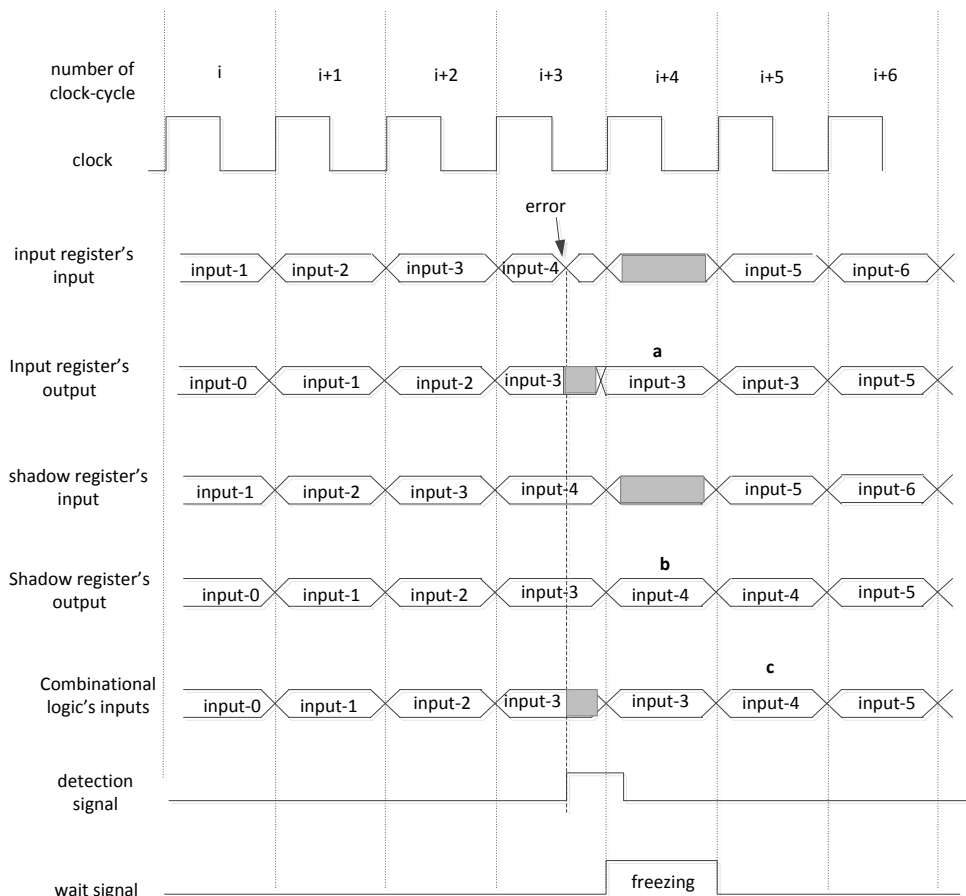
number of clock-cycle

i

i+1

i+2

i+3

i+4

i+5

i+6

clock

error

input register's input

input-1

input-2

input-3

input-4

input-5

input-6

a

Input register's output

input-0

input-1

input-2

input-3

input-3

input-3

input-5

shadow register's input

input-1

input-2

input-3

input-4

input-5

input-6

b

Shadow register's output

input-0

input-1

input-2

input-3

input-4

input-4

input-5

c

Combinational logic's inputs

input-0

input-1

input-2

input-3

input-3

input-4

input-5

detection signal

wait signal

freezing